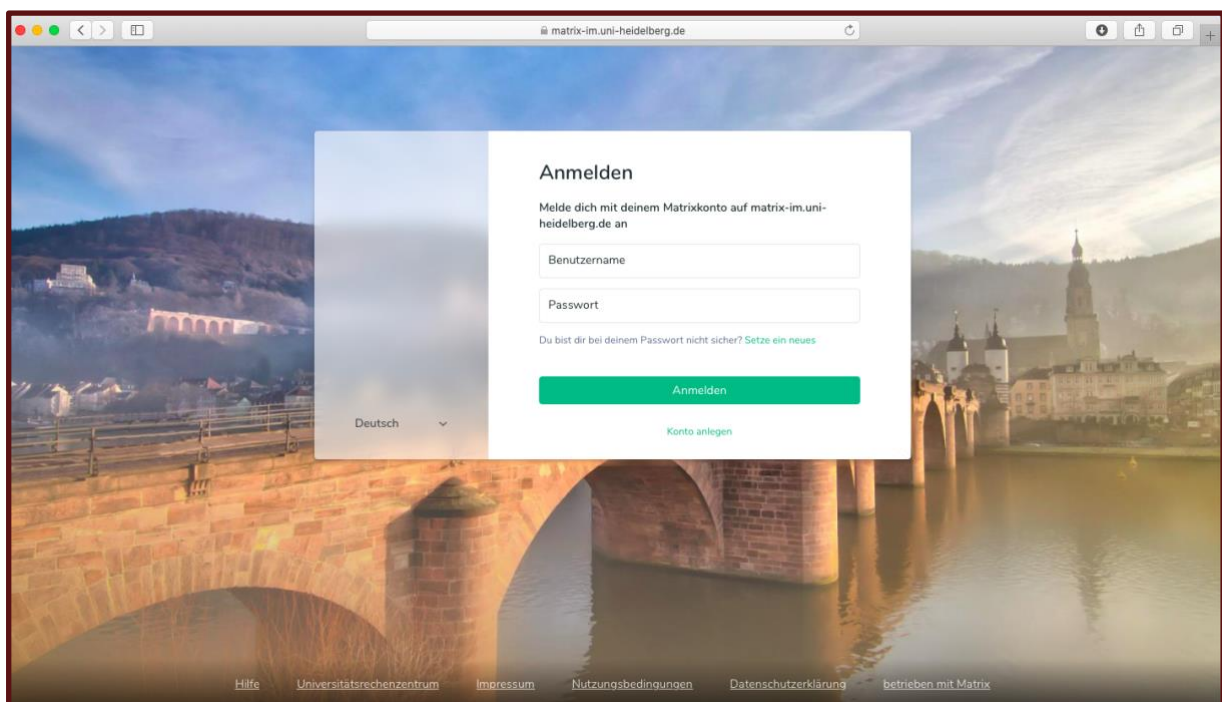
matrix-im.uni-heidelberg.de

Deutsch

Anmelden

Melde dich mit deinem Matrixkonto auf matrix-im.uni-heidelberg.de an

Benutzername

Passwort

Du bist dir bei deinem Passwort nicht sicher? Setze ein neues

Anmelden

Konto anlegen

Hilfe Universitätsrechenzentrum Impressum Nutzungsbedingungen Datenschutzerklärung betrieben mit Matrix